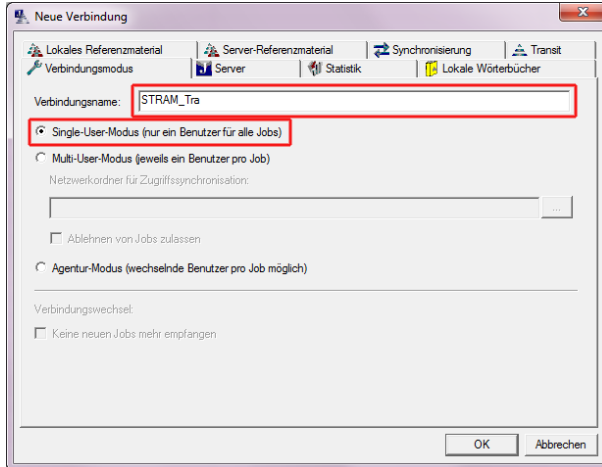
Neue Verbindung

Lokales Referenzmaterial | Server-Referenzmaterial | Synchronisierung | Transit
Verbindungsmodus | Server | Statistik | Lokale Wörterbücher

Verbindungsname: STRAM_Tra

Single-User-Modus (nur ein Benutzer für alle Jobs)

Multi-User-Modus (jeweils ein Benutzer pro Job)

Netzwerkordner für Zugriffssynchronisation:

...

Ablehnen von Jobs zulassen

Agentur-Modus (wechselnde Benutzer pro Job möglich)

Verbindungswechsel:

Keine neuen Jobs mehr empfangen

OK | Abbrechen